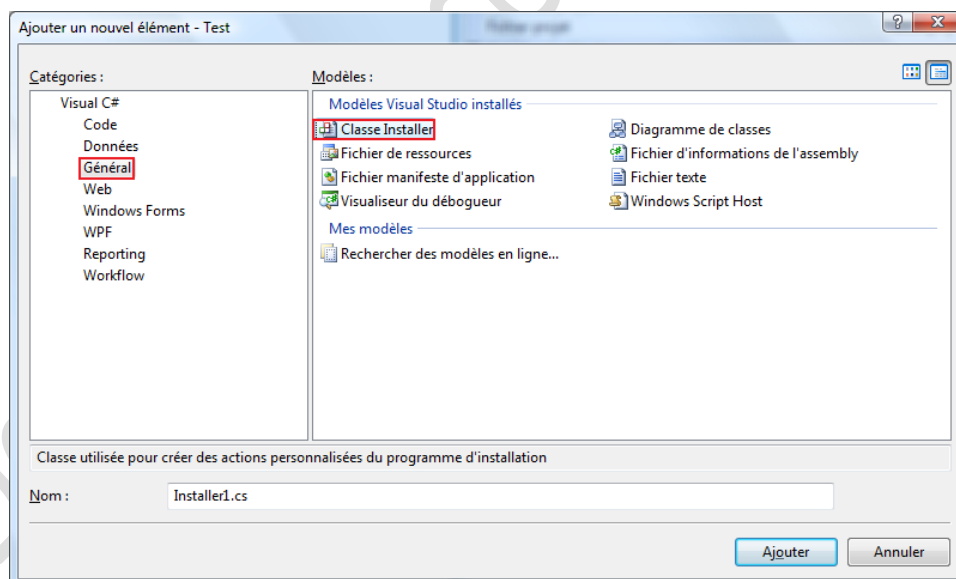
Ajouter un nouvel élément - Test

?

Catégories :

Visual C#
Code
Données
Général
Web
Windows Forms
WPF
Reporting
Workflow

Modèles :

Modèles Visual Studio installés

Classe Installer
Fichier de ressources
Fichier manifeste d'application
Visualiseur du débogueur

Diagramme de classes
Fichier d'informations de l'assembly
Fichier texte
Windows Script Host

Mes modèles

Rechercher des modèles en ligne...

Classe utilisée pour créer des actions personnalisées du programme d'installation

Nom : Installer1.cs

Ajouter
Annuler